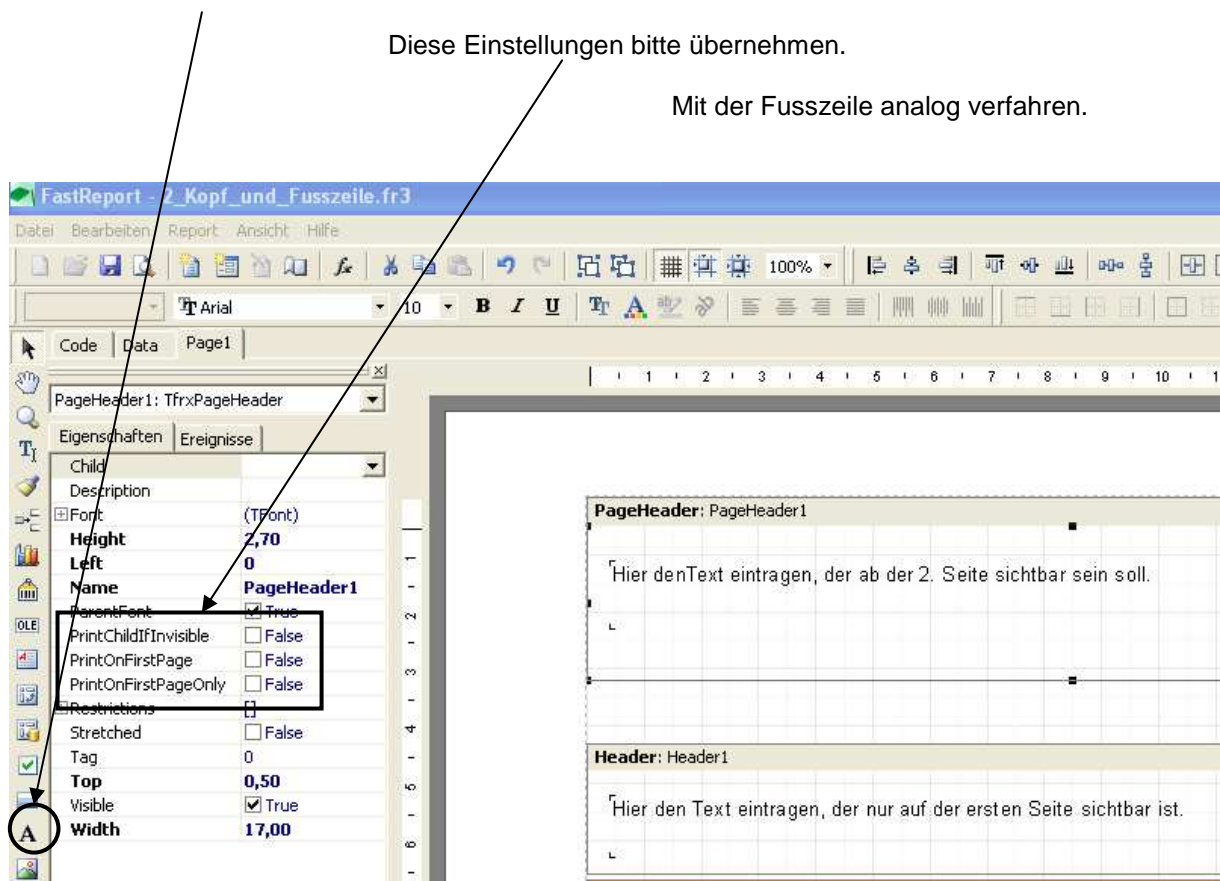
Diese Einstellungen bitte übernehmen.

Mit der Fusszeile analog verfahren.

FastReport - 2_Kopf_und_Fusszeile.fr3

Datei Bearbeiten Report Ansicht Hilfe

100%

Arial 10 B I U

Code Data Page1

1 2 3 4 5 6 7 8 9 10

PageHeader1: TfrxPageHeader

Eigenschaften Ereignisse

| | |
|---|---|
| Child | |
| Description | |
| Font | (TFont) |
| Height | 2,70 |
| Left | 0 |
| Name | PageHeader1 |
| ParentFont | True |
| PrintChildIfInvisible | False |
| PrintOnFirstPage | False |
| PrintOnFirstPageOnly | False |
| Restrictions | [] |
| Stretched | False |
| Tag | 0 |
| Top | 0,50 |
| Visible | True |
| Width | 17,00 |

OLE

A

PageHeader: PageHeader1

Hier denText eintragen, der ab der 2. Seite sichtbar sein soll.

Header: Header1

Hier den Text eintragen, der nur auf der ersten Seite sichtbar ist.